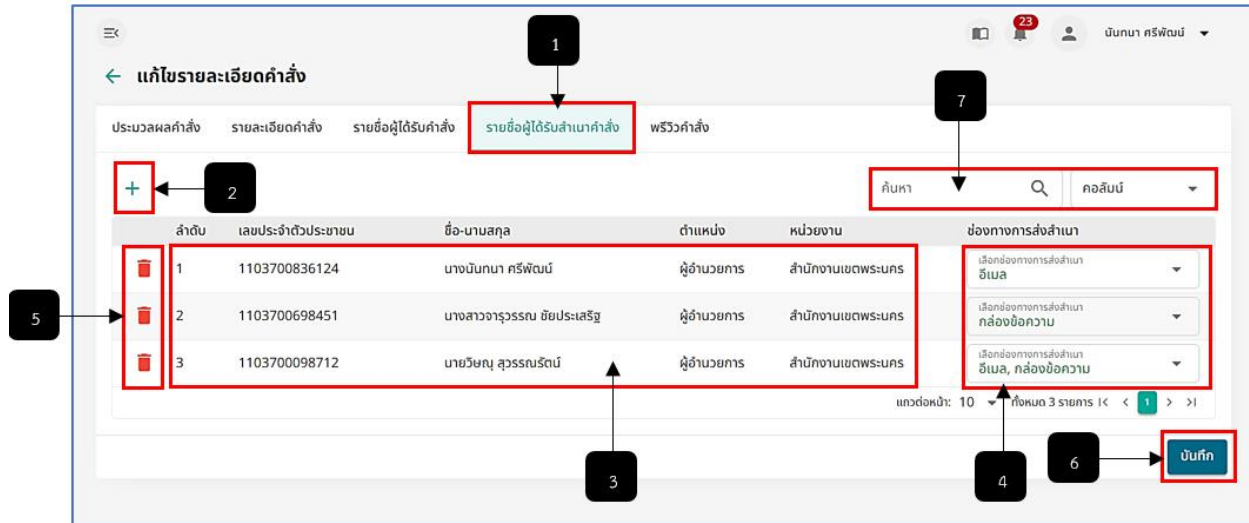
23
นันทนา ศรีพัฒน์

← แก้ไขรายละเอียดคำสั่ง

1

ประมวลผลคำสั่ง รายละเอียดคำสั่ง รายชื่อผู้ได้รับคำสั่ง รายชื่อผู้ได้รับสำเนาคำสั่ง พรีวิวคำสั่ง

7

+ 2

ค้นหา คอลัมน์

| ลำดับ | เลขประจำตัวประชาชน | ชื่อ-นามสกุล | ตำแหน่ง | หน่วยงาน | ช่องทางการส่งสำเนา |
|---|---|---|---|---|---|
| 1 | 1103700836124 | นางนันทนา ศรีพัฒน์ | ผู้อำนวยการ | สำนักงานเขตพระนคร | เลือกช่องทางการส่งสำเนา อีเมล |
| 2 | 1103700698451 | นางสาวจารุวรรณ ชัยประเสริฐ | ผู้อำนวยการ | สำนักงานเขตพระนคร | เลือกช่องทางการส่งสำเนา กล่องข้อความ |
| 3 | 1103700098712 | นายวิษณุ สุวรรณรัตน์ | ผู้อำนวยการ | สำนักงานเขตพระนคร | เลือกช่องทางการส่งสำเนา อีเมล, กล่องข้อความ |

5

แถวต่อหน้า: 10 ทั้งหมด 3 รายการ 1

3 4 6

บันทึก